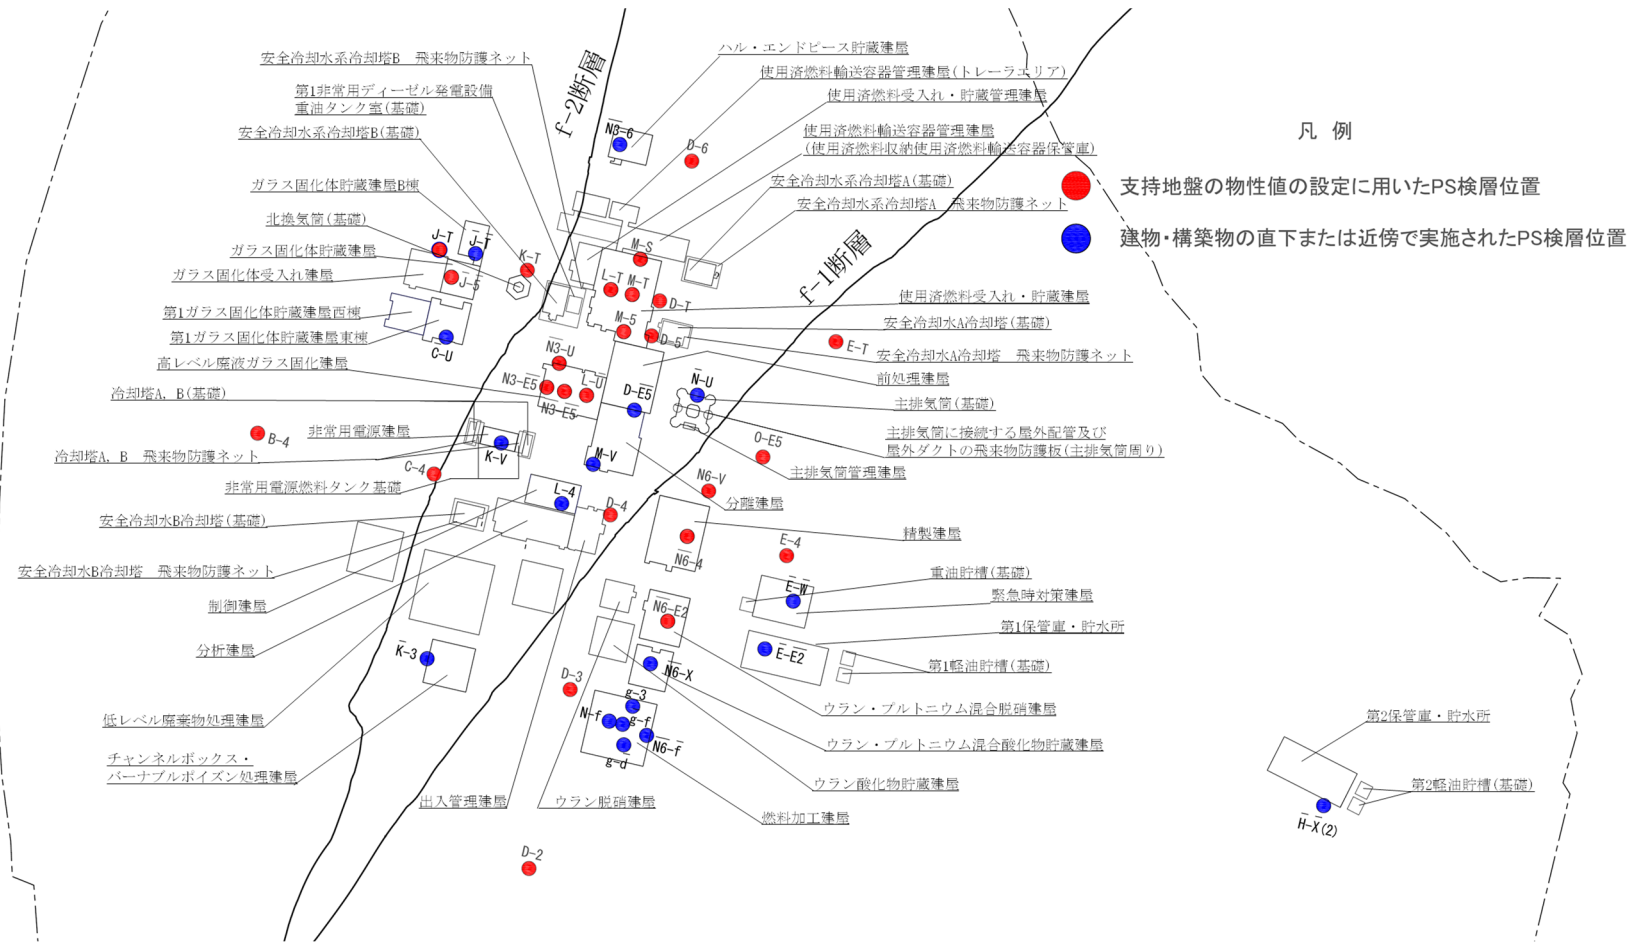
凡例

支持地盤の物性値の設定に用いたPS検層位置

建物・構築物の直下または近傍で実施されたPS検層位置

f−2断層

f−1断層

安全冷却水系冷却塔B　飛来物防護ネット
第1非常用ディーゼル発電設備
重油タンク室(基礎)
安全冷却水系冷却塔B(基礎)
ガラス固化体貯蔵建屋B棟
北換気筒(基礎)
ガラス固化体貯蔵建屋
ガラス固化体受入れ建屋
第1ガラス固化体貯蔵建屋西棟
第1ガラス固化体貯蔵建屋東棟
高レベル廃液ガラス固化建屋
冷却塔A, B(基礎)
非常用電源建屋
冷却塔A, B　飛来物防護ネット
非常用電源燃料タンク基礎
安全冷却水B冷却塔(基礎)
安全冷却水B冷却塔　飛来物防護ネット
制御建屋
分析建屋
低レベル廃棄物処理建屋
チャンネルボックス・
バーナブルポイズン処理建屋
出入管理建屋
ウラン脱硝建屋
燃料加工建屋

ハル・エンドピース貯蔵建屋
使用済燃料輸送容器管理建屋(トレーラエリア)
使用済燃料受入れ・貯蔵管理建屋
使用済燃料輸送容器管理建屋
(使用済燃料収納使用済燃料輸送容器保管庫)
安全冷却水系冷却塔A(基礎)
安全冷却水系冷却塔A　飛来物防護ネット
使用済燃料受入れ・貯蔵建屋
安全冷却水A冷却塔(基礎)
安全冷却水A冷却塔　飛来物防護ネット
前処理建屋
主排気筒(基礎)
主排気筒に接続する屋外配管及び
屋外ダクトの飛来物防護板(主排気筒周り)
主排気筒管理建屋
分離建屋
精製建屋
重油貯槽(基礎)
緊急時対策建屋
第1保管庫・貯水所
第1軽油貯槽(基礎)
ウラン・プルトニウム混合脱硝建屋
ウラン・プルトニウム混合酸化物貯蔵建屋
ウラン酸化物貯蔵建屋
第2保管庫・貯水所
第2軽油貯槽(基礎)

N8-6　D-6　J-T　J-T　K-T　J-5　C-U　M-S　L-T　M-T　D-T　M-5　D-5　E-T　N3-U　N3-E5　L-U　N3-E5　D-E5　N-U　B-4　K-V　C-4　M-V　O-E5　N6-V　L-4　D-4　N6-4　E-4　E-W　N6-E2　E-E2　K-3　N6-X　D-3　g-3　N-f　g-f　N6-f　g-d　D-2　H-X(2)